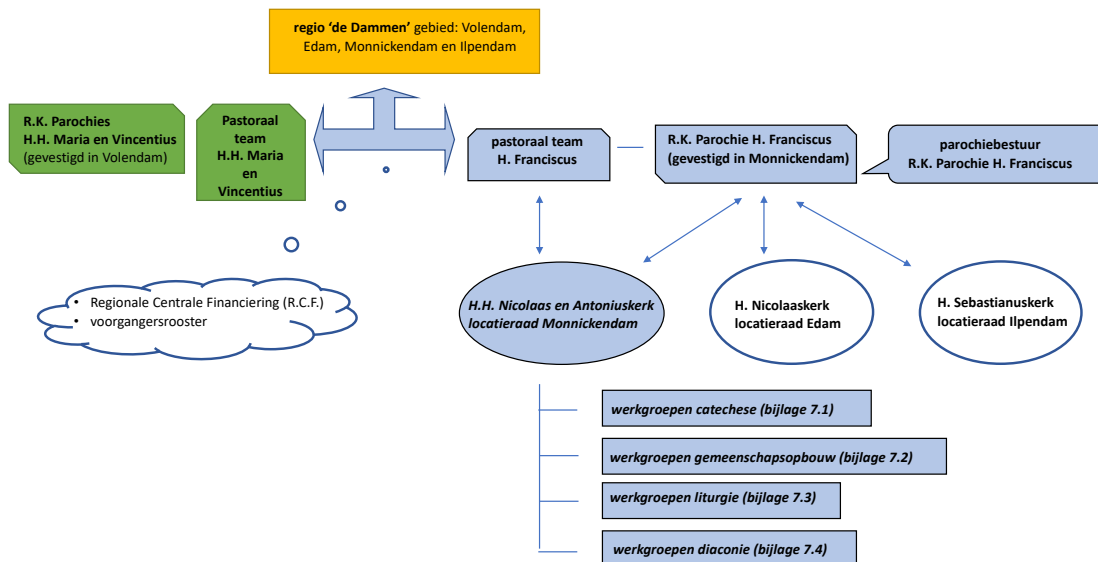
**regio 'de Dammen'** gebied: Volendam, Edam, Monnickendam en Ilpendam

**R.K. Parochies H.H. Maria en Vincentius** (gevestigd in Volendam)

**Pastoraal team H.H. Maria en Vincentius**

**pastoraal team H. Franciscus**

**R.K. Parochie H. Franciscus (gevestigd in Monnickendam)**

**parochiebestuur R.K. Parochie H. Franciscus**

- Regionale Centrale Financiering (R.C.F.)
- voorgangersrooster

***H.H. Nicolaas en Antoniuskerk locatieraad Monnickendam***

**H. Nicolaaskerk locatieraad Edam**

**H. Sebastianuskerk locatieraad Ilpendam**

***werkgroepen catechese (bijlage 7.1)***

***werkgroepen gemeenschapsopbouw (bijlage 7.2)***

***werkgroepen liturgie (bijlage 7.3)***

***werkgroepen diaconie (bijlage 7.4)***